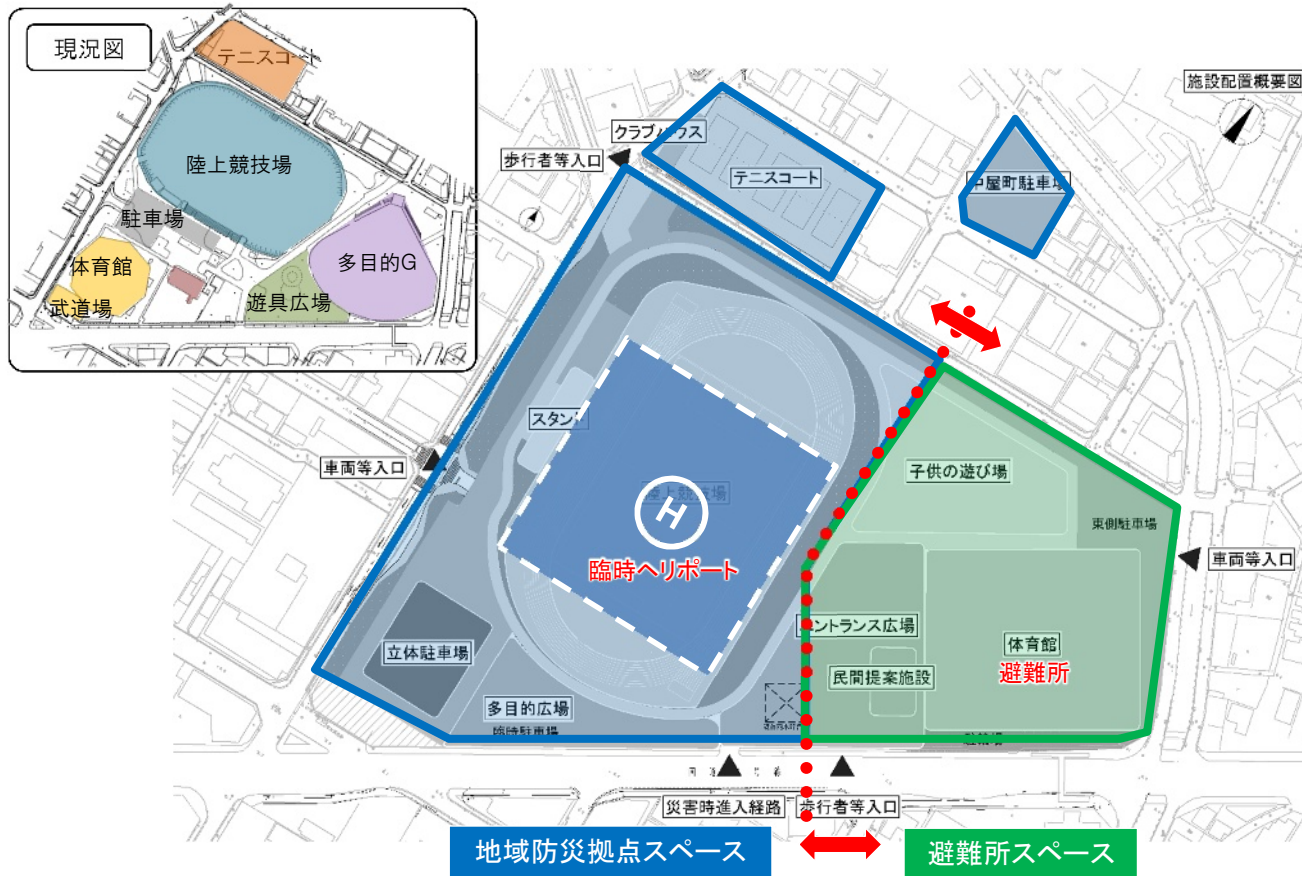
現況図
テニスコート
陸上競技場
駐車場
体育館
多目的G
武道場
遊具広場

施設配置概要図
クラブハウス
歩行者等入口
テニスコート
中屋町駐車場
スタンド
陸上競技場
H
臨時ヘリポート
車両等入口
子供の遊び場
東側駐車場
車両等入口
エントランス広場
体育館
避難所
民間提案施設
立体駐車場
多目的広場
臨時駐車場
災害時進入経路
歩行者等入口
地域防災拠点スペース
避難所スペース